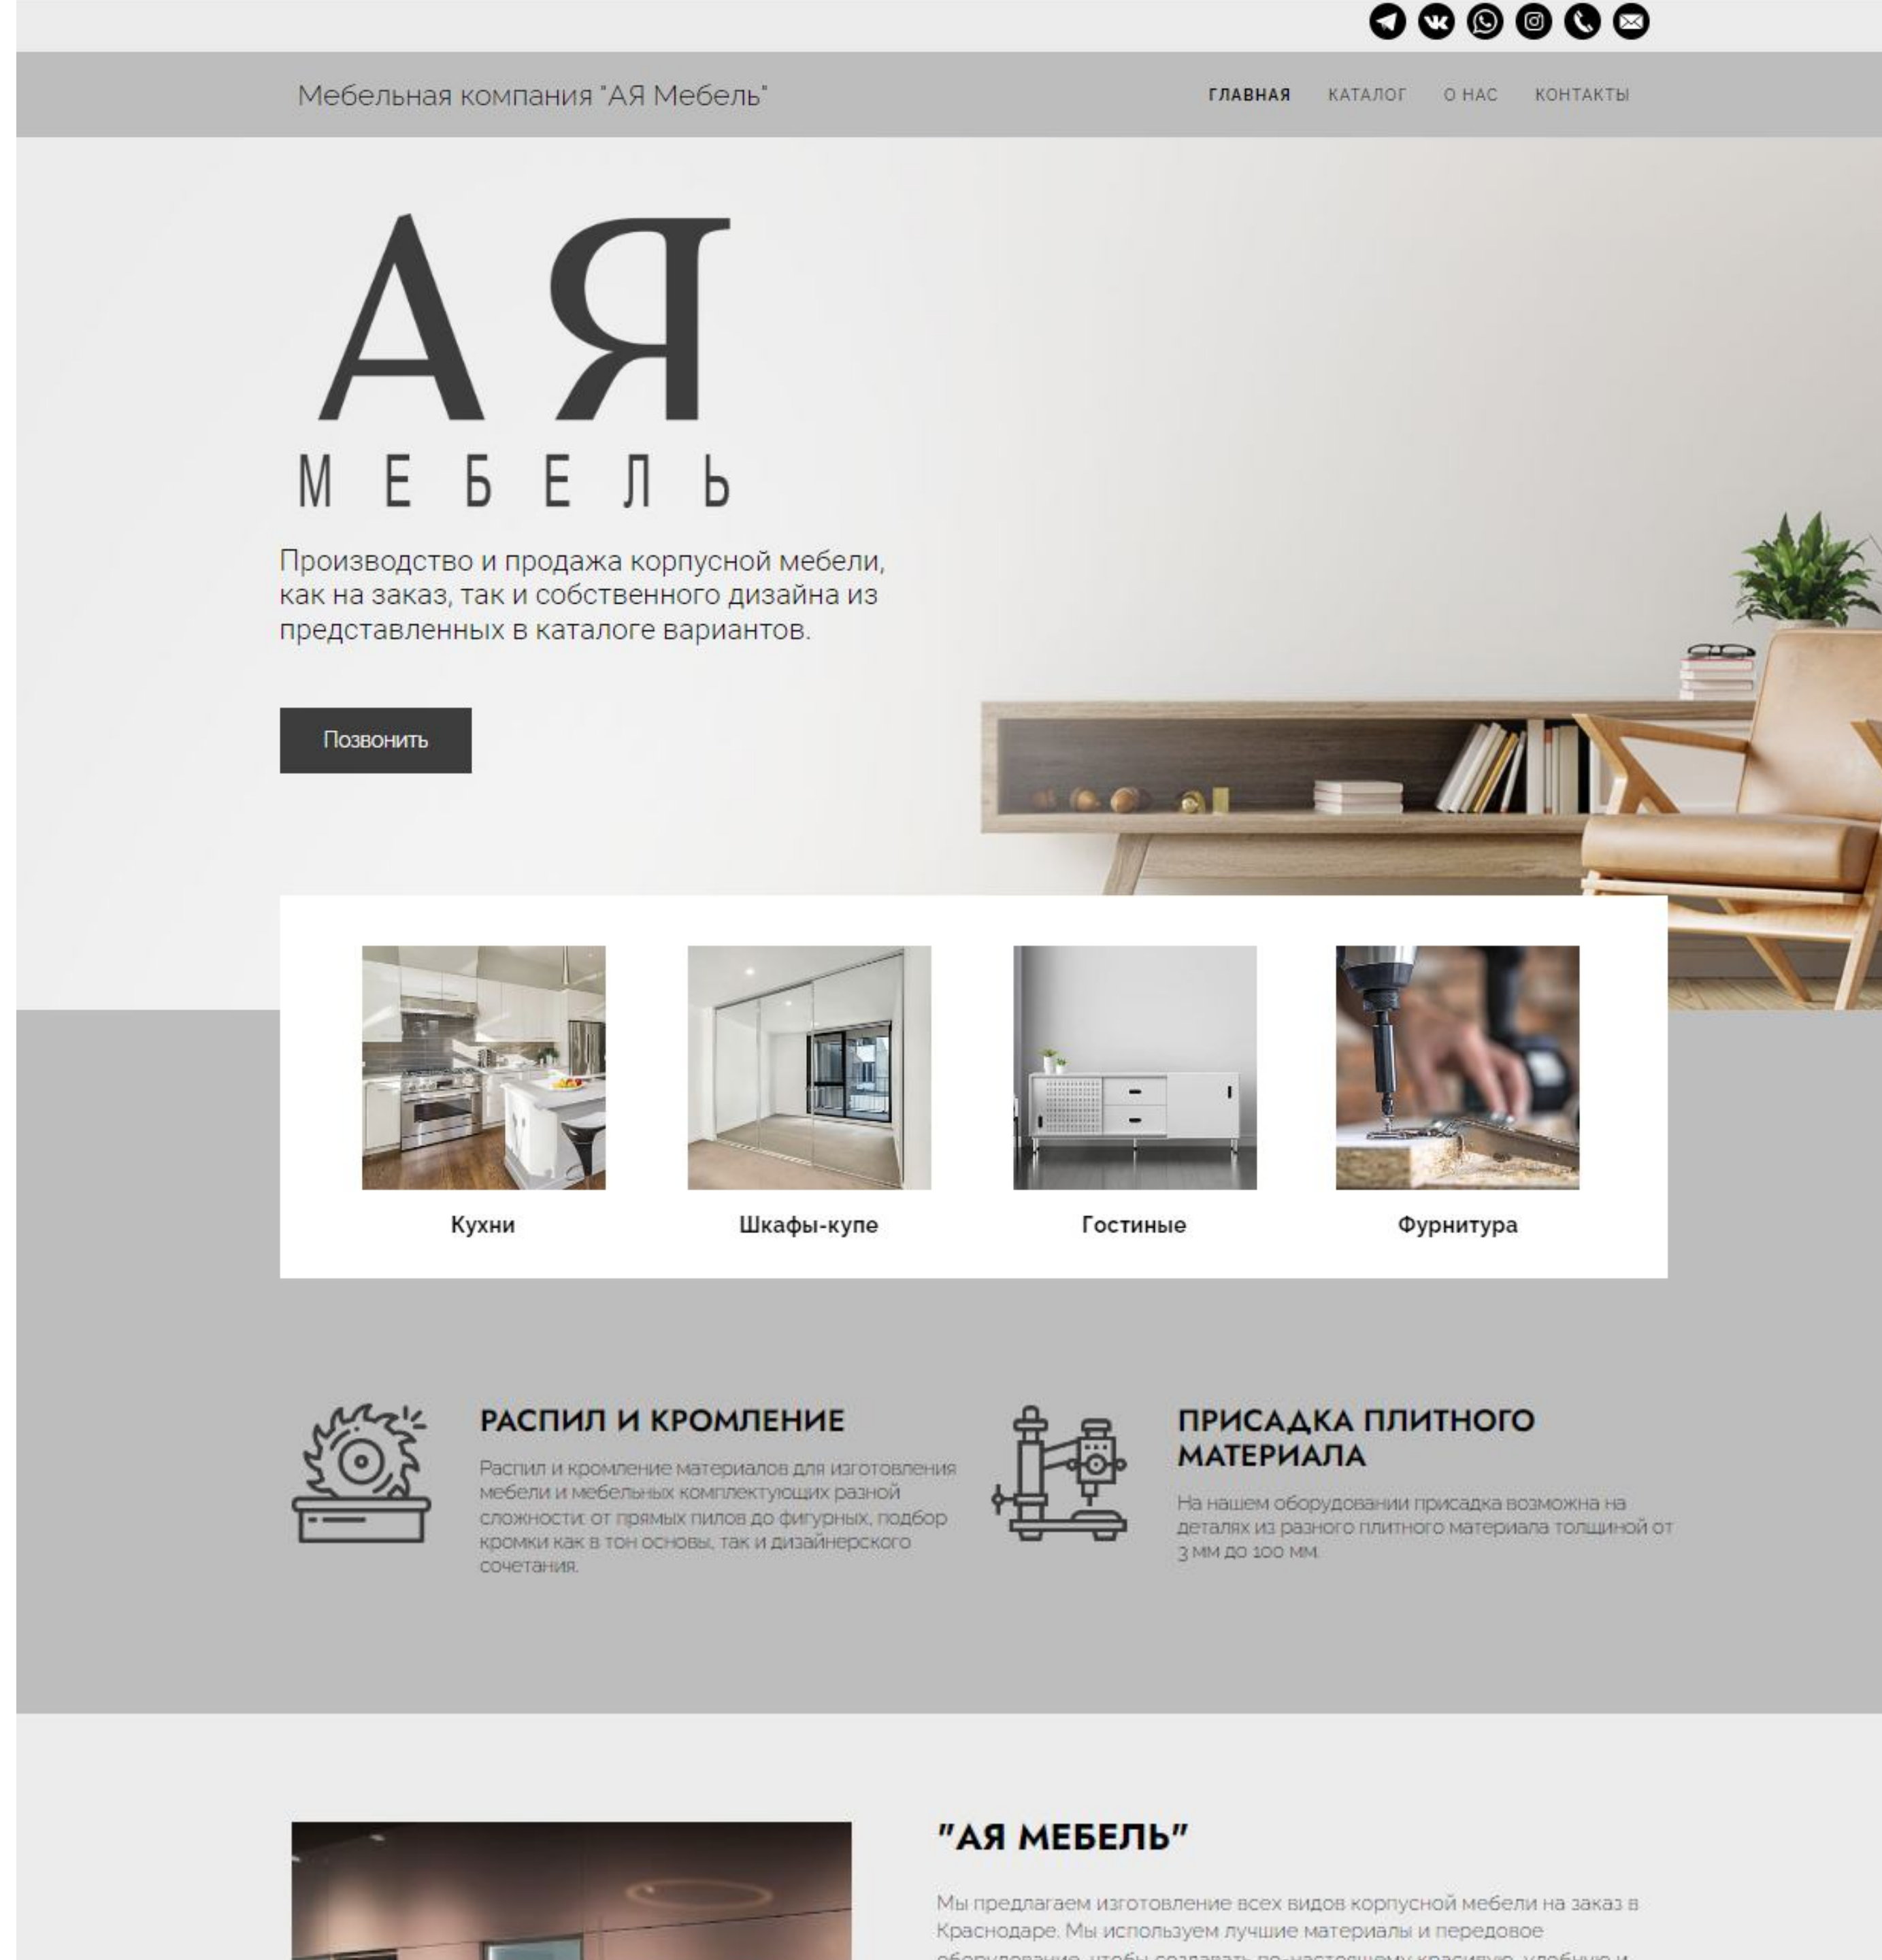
Мебельная компания "АЯ Мебель"

ГЛАВНАЯ КАТАЛОГ О НАС КОНТАКТЫ

АЯ
МЕБЕЛЬ

Производство и продажа корпусной мебели, как на заказ, так и собственного дизайна из представленных в каталоге вариантов.

Позвонить

Кухни

Шкафы-купе

Гостиные

Фурнитура

РАСПИЛ И КРОМЛЕНИЕ

Распил и кромление материалов для изготовления мебели и мебельных комплектующих разной сложности: от прямых пилов до фигурных, подбор кромки как в тон основы, так и дизайнерского сочетания.

ПРИСАДКА ПЛИТНОГО МАТЕРИАЛА

На нашем оборудовании присадка возможна на деталях из разного плитного материала толщиной от 3 мм до 100 мм.

"АЯ МЕБЕЛЬ"

Мы предлагаем изготовление всех видов корпусной мебели на заказ в Краснодаре. Мы используем лучшие материалы и передовое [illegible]